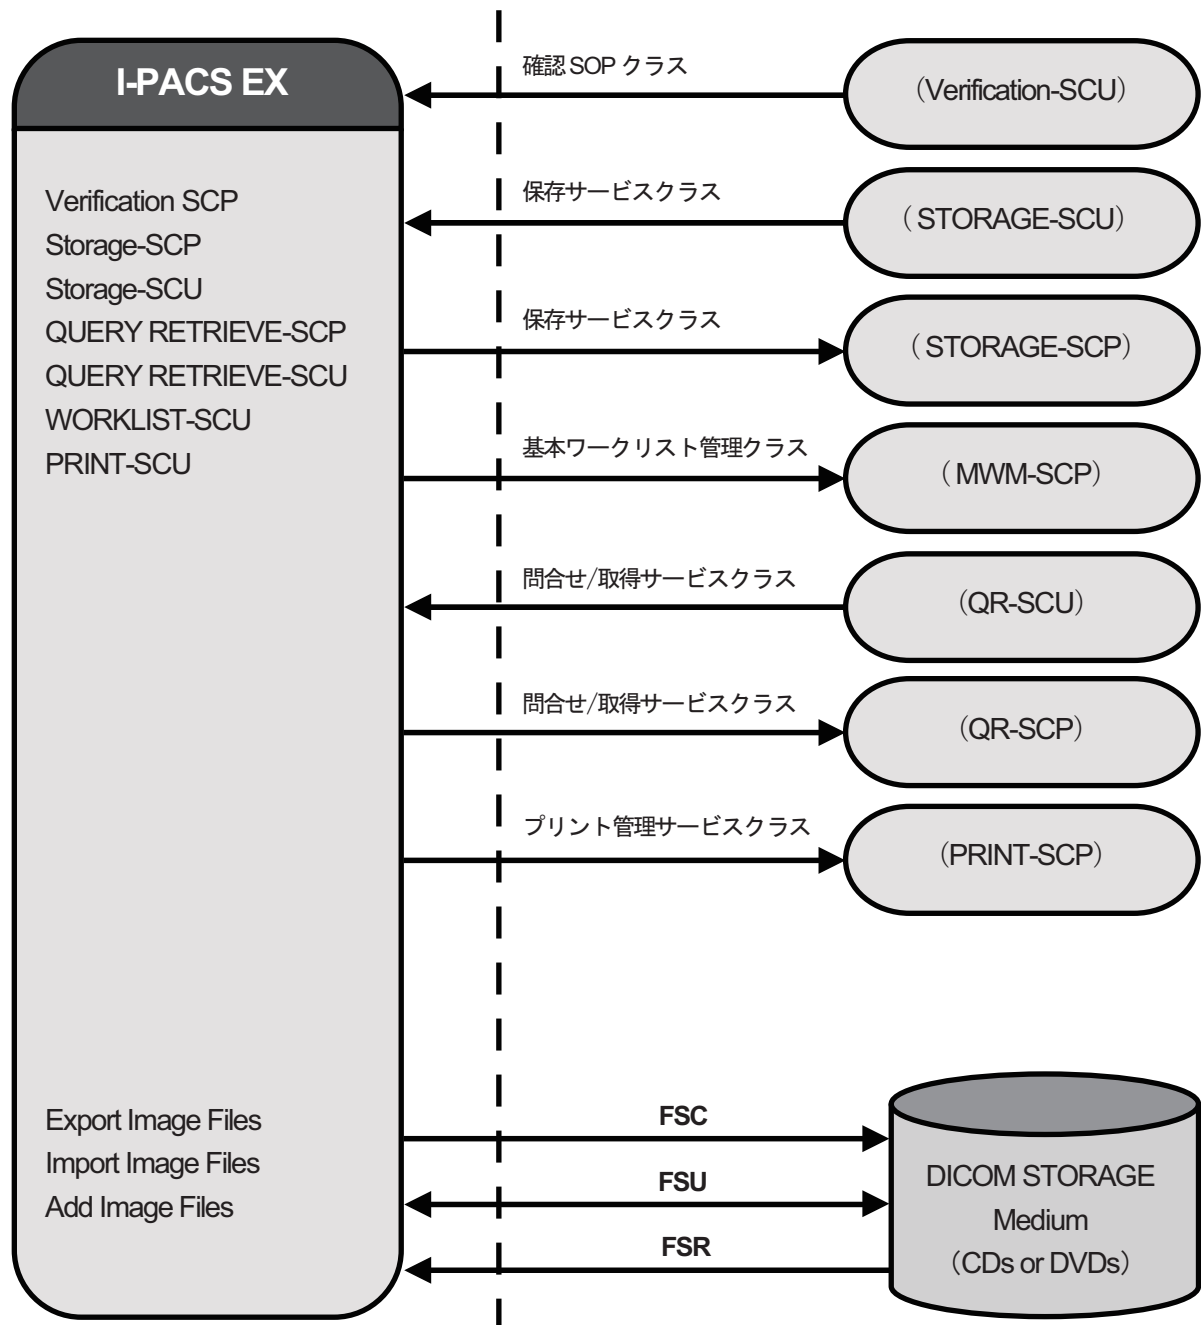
I-PACS EX

Verification SCP
Storage-SCP
Storage-SCU
QUERY RETRIEVE-SCP
QUERY RETRIEVE-SCU
WORKLIST-SCU
PRINT-SCU

確認 SOP クラス
（Verification-SCU）

保存サービスクラス
（STORAGE-SCU）

保存サービスクラス
（STORAGE-SCP）

基本ワークリスト管理クラス
（MWM-SCP）

問合せ/取得サービスクラス
（QR-SCU）

問合せ/取得サービスクラス
（QR-SCP）

プリント管理サービスクラス
（PRINT-SCP）

Export Image Files
Import Image Files
Add Image Files

FSC
FSU
FSR

DICOM STORAGE
Medium
（CDs or DVDs）